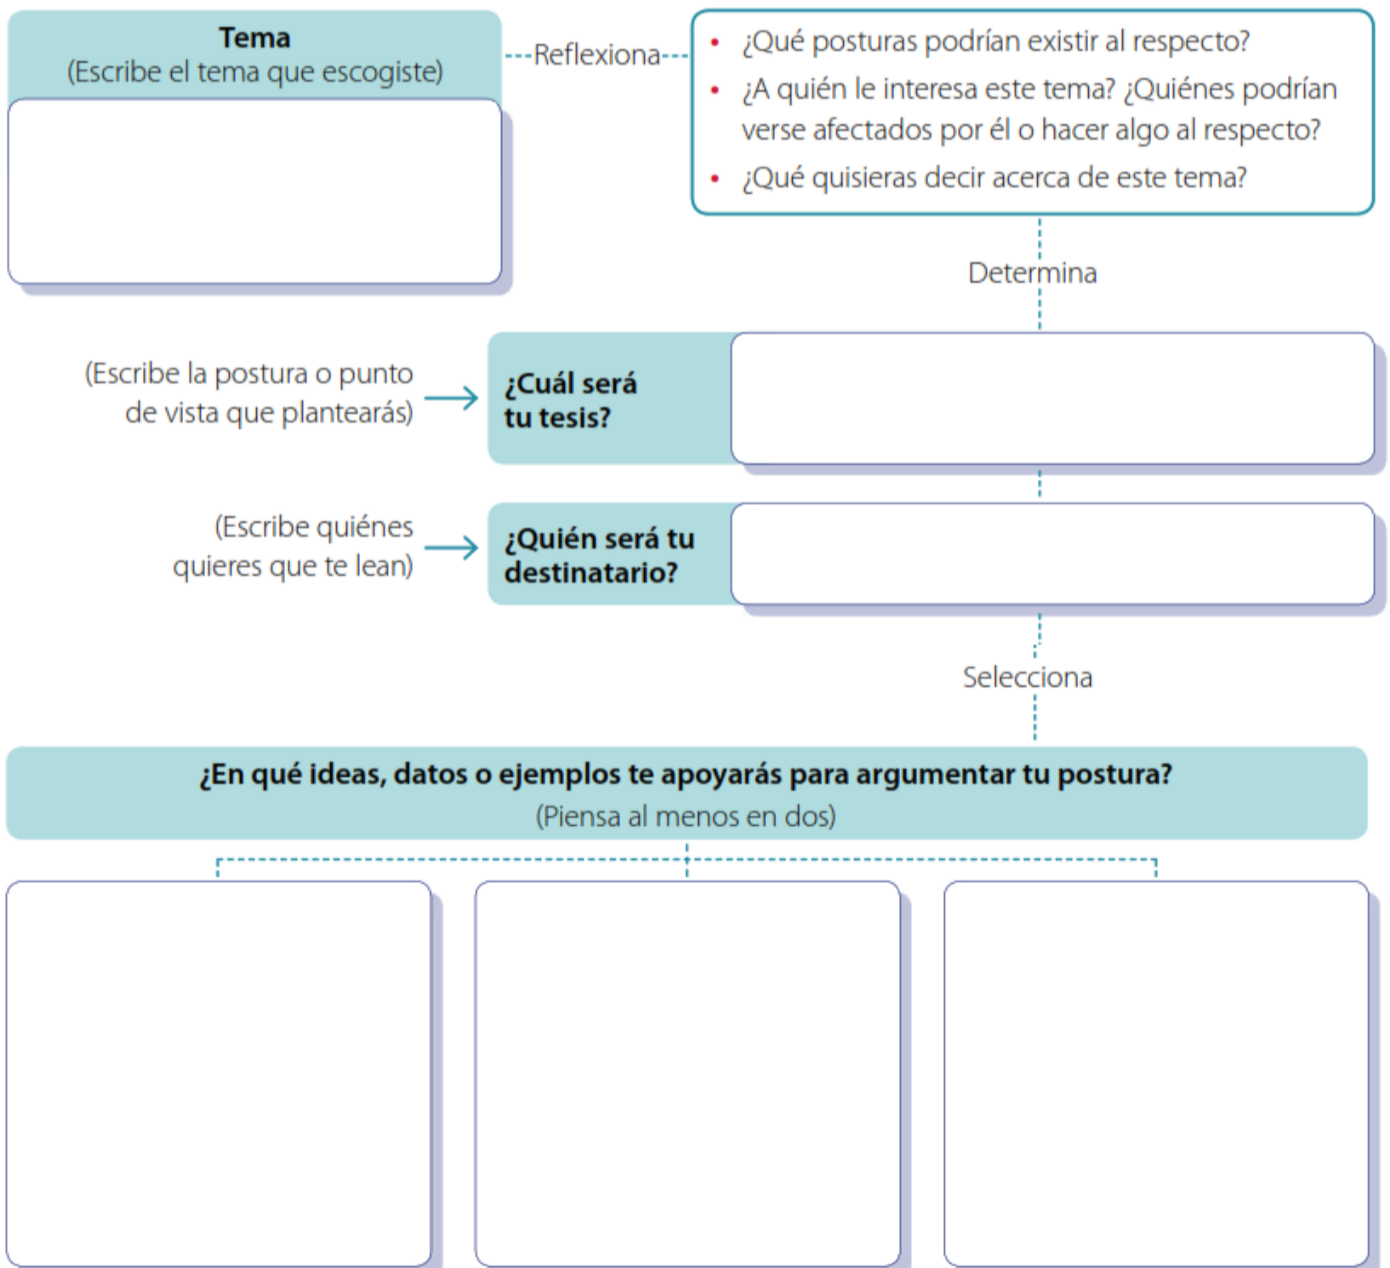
**Tema**
(Escribe el tema que escogiste)

Reflexiona

- ¿Qué posturas podrían existir al respecto?
- ¿A quién le interesa este tema? ¿Quiénes podrían verse afectados por él o hacer algo al respecto?
- ¿Qué quisieras decir acerca de este tema?

Determina

(Escribe la postura o punto de vista que plantearás)

**¿Cuál será tu tesis?**

(Escribe quiénes quieres que te lean)

**¿Quién será tu destinatario?**

Selecciona

**¿En qué ideas, datos o ejemplos te apoyarás para argumentar tu postura?**
(Piensa al menos en dos)